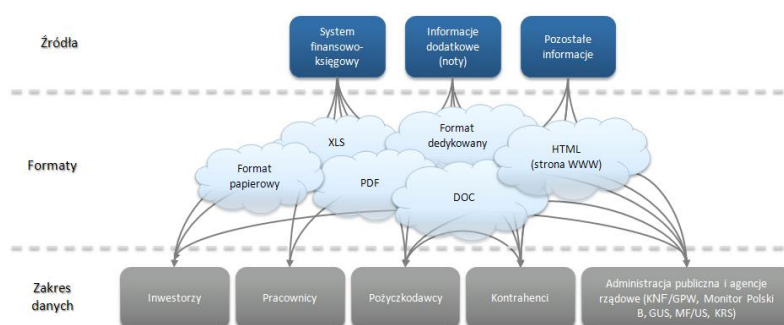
Źródła

System finansowo-księgowy

Informacje dodatkowe (noty)

Pozostałe informacje

Formaty

XLS

Format dedykowany

HTML (strona WWW)

Format papierowy

PDF

DOC

Zakres danych

Inwestorzy

Pracownicy

Pożyczkodawcy

Kontrahenci

Administracja publiczna i agencje rządowe (KNF/GPW, Monitor Polski B, GUS, MF/US, KRS)